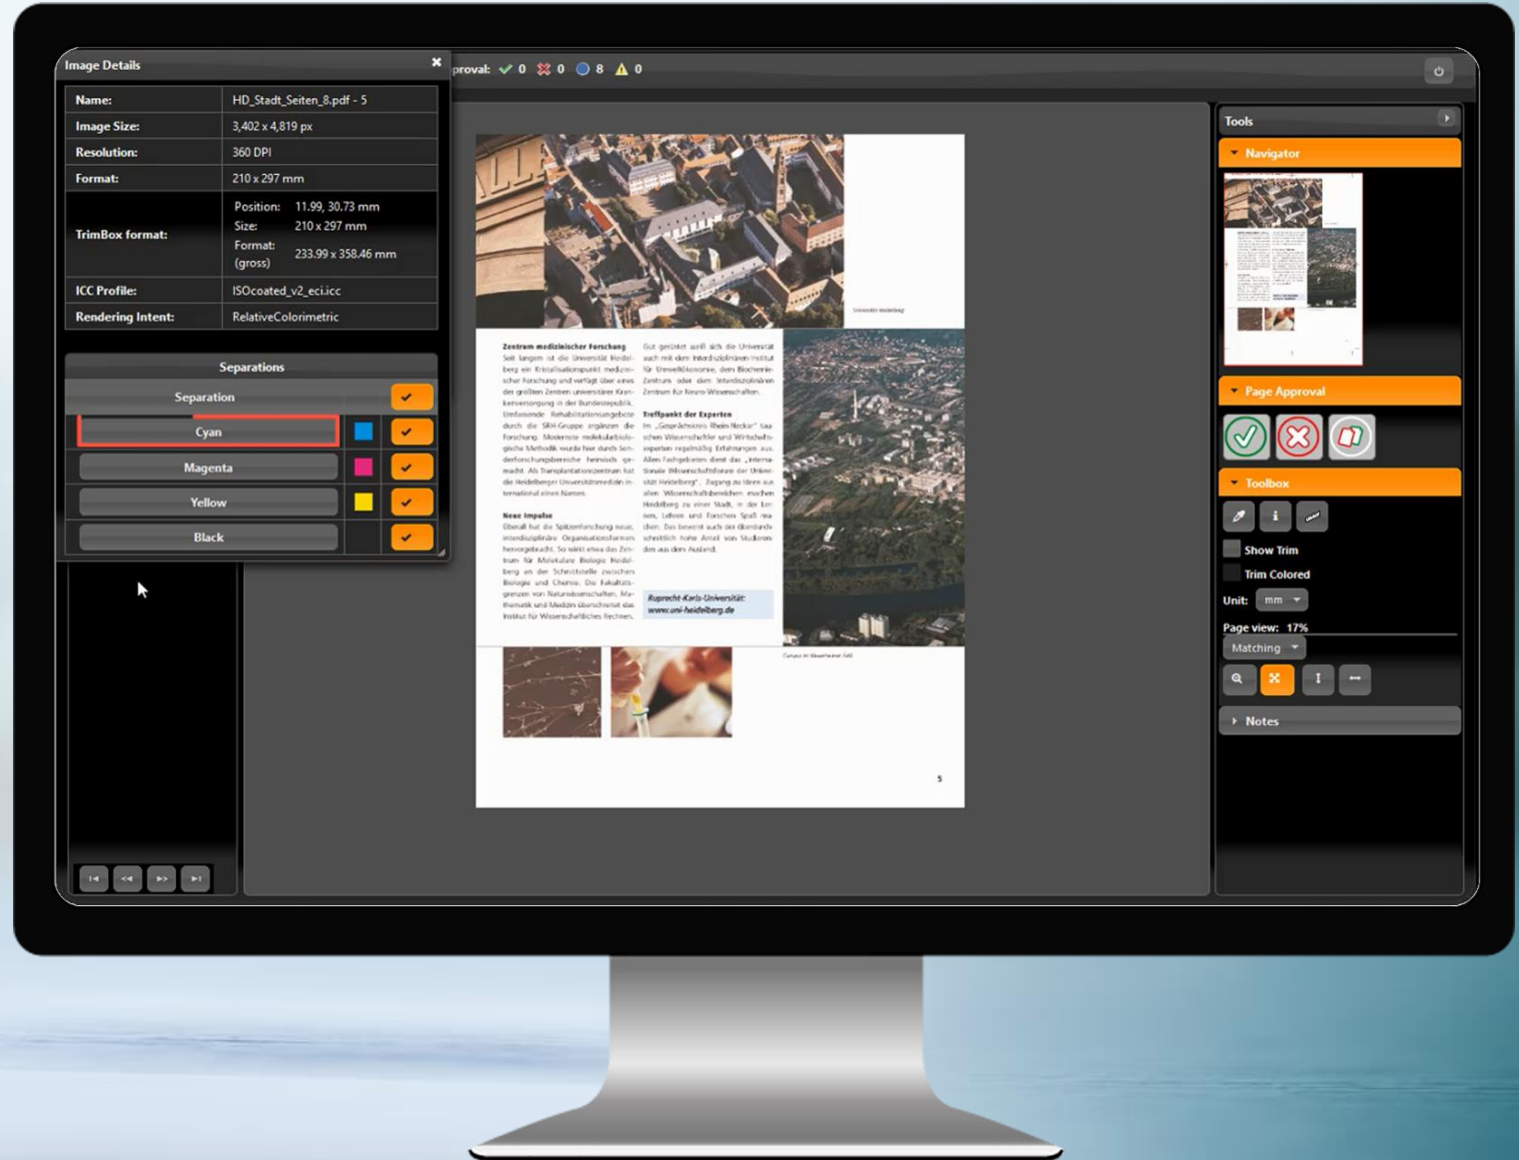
Image Details

| Name: | HD_Stadt_Seiten_8.pdf - 5 |
|---|---|
| Image Size: | 3,402 x 4,819 px |
| Resolution: | 360 DPI |
| Format: | 210 x 297 mm |
| TrimBox format: | Position: 11.99, 30.73 mm Size: 210 x 297 mm Format: (gross) 233.99 x 358.46 mm |
| ICC Profile: | ISOcoated_v2_eci.icc |
| Rendering Intent: | RelativeColorimetric |

Separations

Separation

Cyan

Magenta

Yellow

Black

proval: 0 0 8 0

Zentrum medizinischer Forschung

Treffpunkt der Experten

Neue Impulse

Ruprecht-Karls-Universität: www.uni-heidelberg.de

5

Tools

Navigator

Page Approval

Toolbox

Show Trim

Trim Colored

Unit: mm

Page view: 17%

Matching

Notes